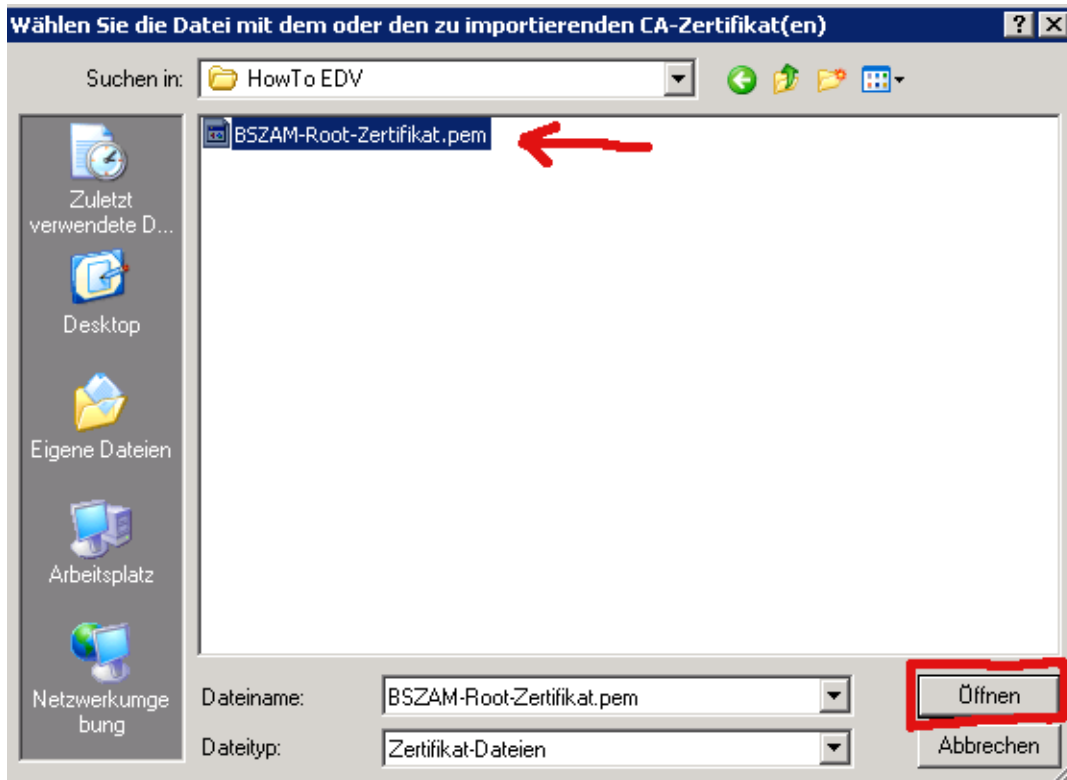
Wählen Sie die Datei mit dem oder den zu importierenden CA-Zertifikat(en)

?

Suchen in: HowTo EDV

BSZAM-Root-Zertifikat.pem

Zuletzt verwendete D...

Desktop

Eigene Dateien

Arbeitsplatz

Netzwerkumgebung

Dateiname: BSZAM-Root-Zertifikat.pem

Dateityp: Zertifikat-Dateien

Öffnen

Abbrechen